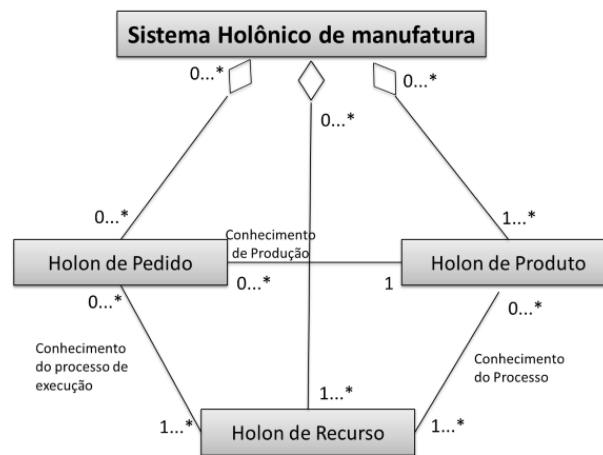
Sistema Holônico de manufatura

0...*

0...*

0...*

0...*

1...*

Conhecimento de Produção

Holon de Pedido

Holon de Produto

0...*

1

0...*

0...*

Conhecimento do processo de execução

Conhecimento do Processo

1...*

1...*

Holon de Recurso

1...*